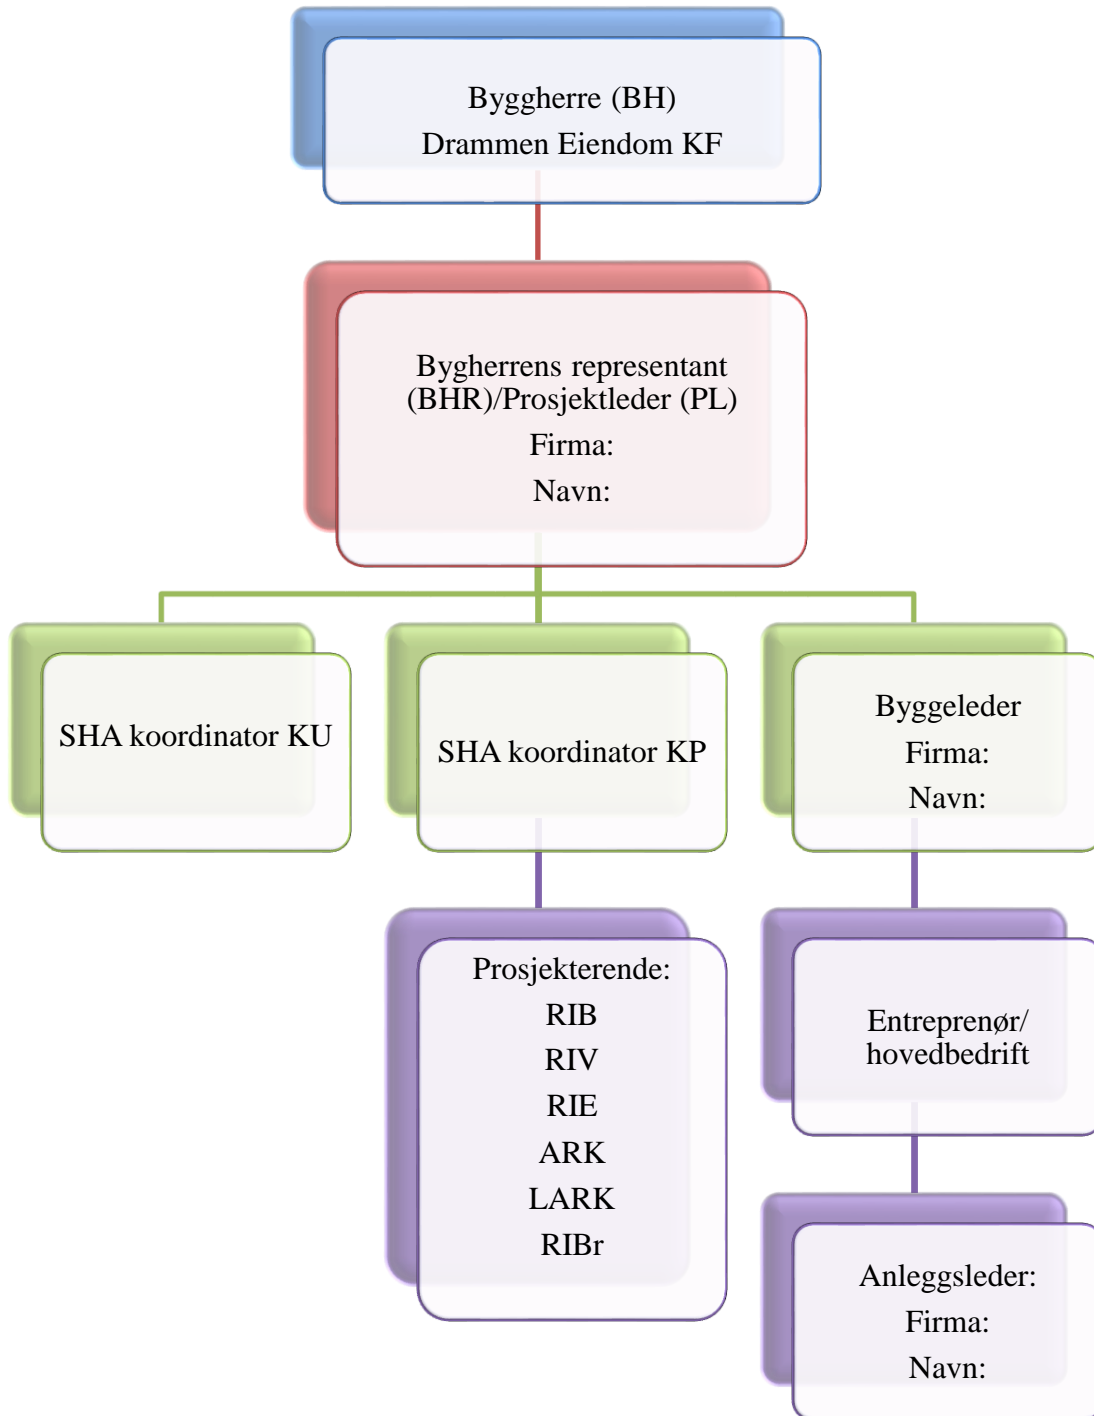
Byggherre (BH)
Drammen Eiendom KF

Bygherrens representant (BHR)/Prosjektleder (PL)
Firma:
Navn:

SHA koordinator KU

SHA koordinator KP

Byggeleder
Firma:
Navn:

Prosjekterende:
RIB
RIV
RIE
ARK
LARK
RIBr

Entreprenør/ hovedbedrift

Anleggsleder:
Firma:
Navn: